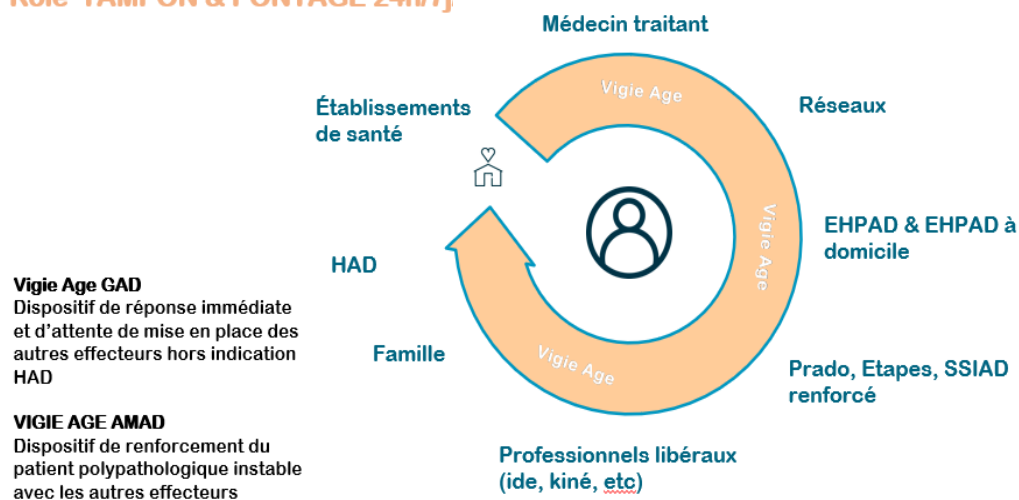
Rôle TAMPON & PONTAGE 24h/j

Médecin traitant

Établissements de santé

Réseaux

EHPAD & EHPAD à domicile

HAD

Famille

Prado, Etapes, SSIAD renforcé

Professionnels libéraux (ide, kiné, etc)

Vigie Age

Vigie Age

Vigie Age

Vigie Age GAD
Dispositif de réponse immédiate et d'attente de mise en place des autres effecteurs hors indication HAD

VIGIE AGE AMAD
Dispositif de renforcement du patient polypathologique instable avec les autres effecteurs